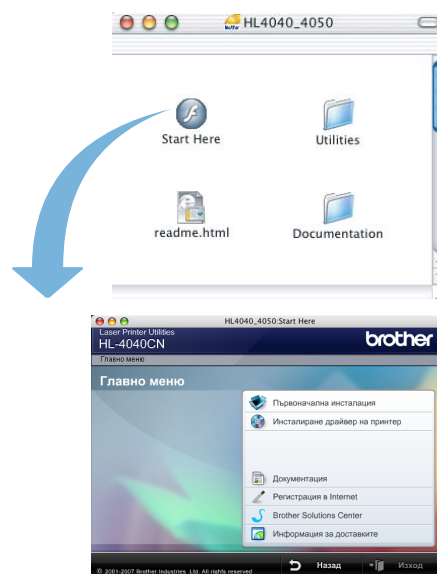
HL4040_4050

Start Here

Utilities

readme.html

Documentation

HL4040_4050:Start Here

Laser Printer Utilities
HL-4040CN

brother

Главно меню

Главно меню

Първоначална инсталация

Инсталиране драйвер на принтер

Документация

Регистрация в Internet

Brother Solutions Center

Информация за доставките

© 2001-2007 Brother Industries, Ltd. All rights reserved

Назад

Изход